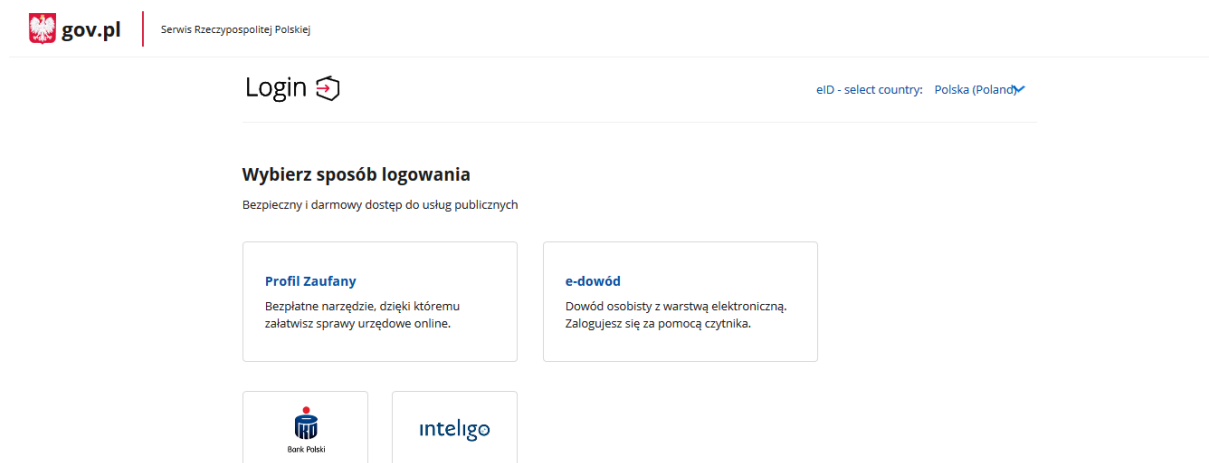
gov.pl

Serwis Rzeczypospolitej Polskiej

Login

eID - select country: Polska (Poland)

Wybierz sposób logowania

Bezpieczny i darmowy dostęp do usług publicznych

Profil Zaufany

Bezpłatne narzędzie, dzięki któremu załatwisz sprawy urzędowe online.

e-dowód

Dowód osobisty z warstwą elektroniczną. Zalogujesz się za pomocą czytnika.

Bank Polski

inteligo